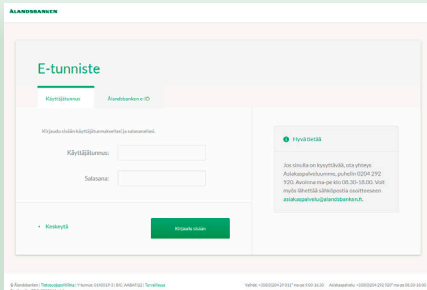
ÅLANDSBANKEN

E-tunniste

Käyttäjätunnus

Ålandsbanken e-ID

Kirjaudu sisään käyttäjätunnuksellasi ja salasanallasi.

Käyttäjätunnus:

Salasana:

Keskeytä

Kirjaudu sisään

Hyvä tietää

Jos sinulla on kysyttävää, ota yhteys Asiakaspalveluumme, puhelin 0204 292 920. Avoinna ma-pe klo 08.30-18.00. Voit myös lähettää sähköpostia osoitteeseen asiakaspalvelu@alandsbanken.fi.

© Ålandsbanken | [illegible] | Y-tunnus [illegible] | BIC: AABAFI22 | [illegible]

Vaihde: +358 (0)204 29 011* ma-pe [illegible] Asiakaspalvelu: +358 (0)204 292 920* ma-pe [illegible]